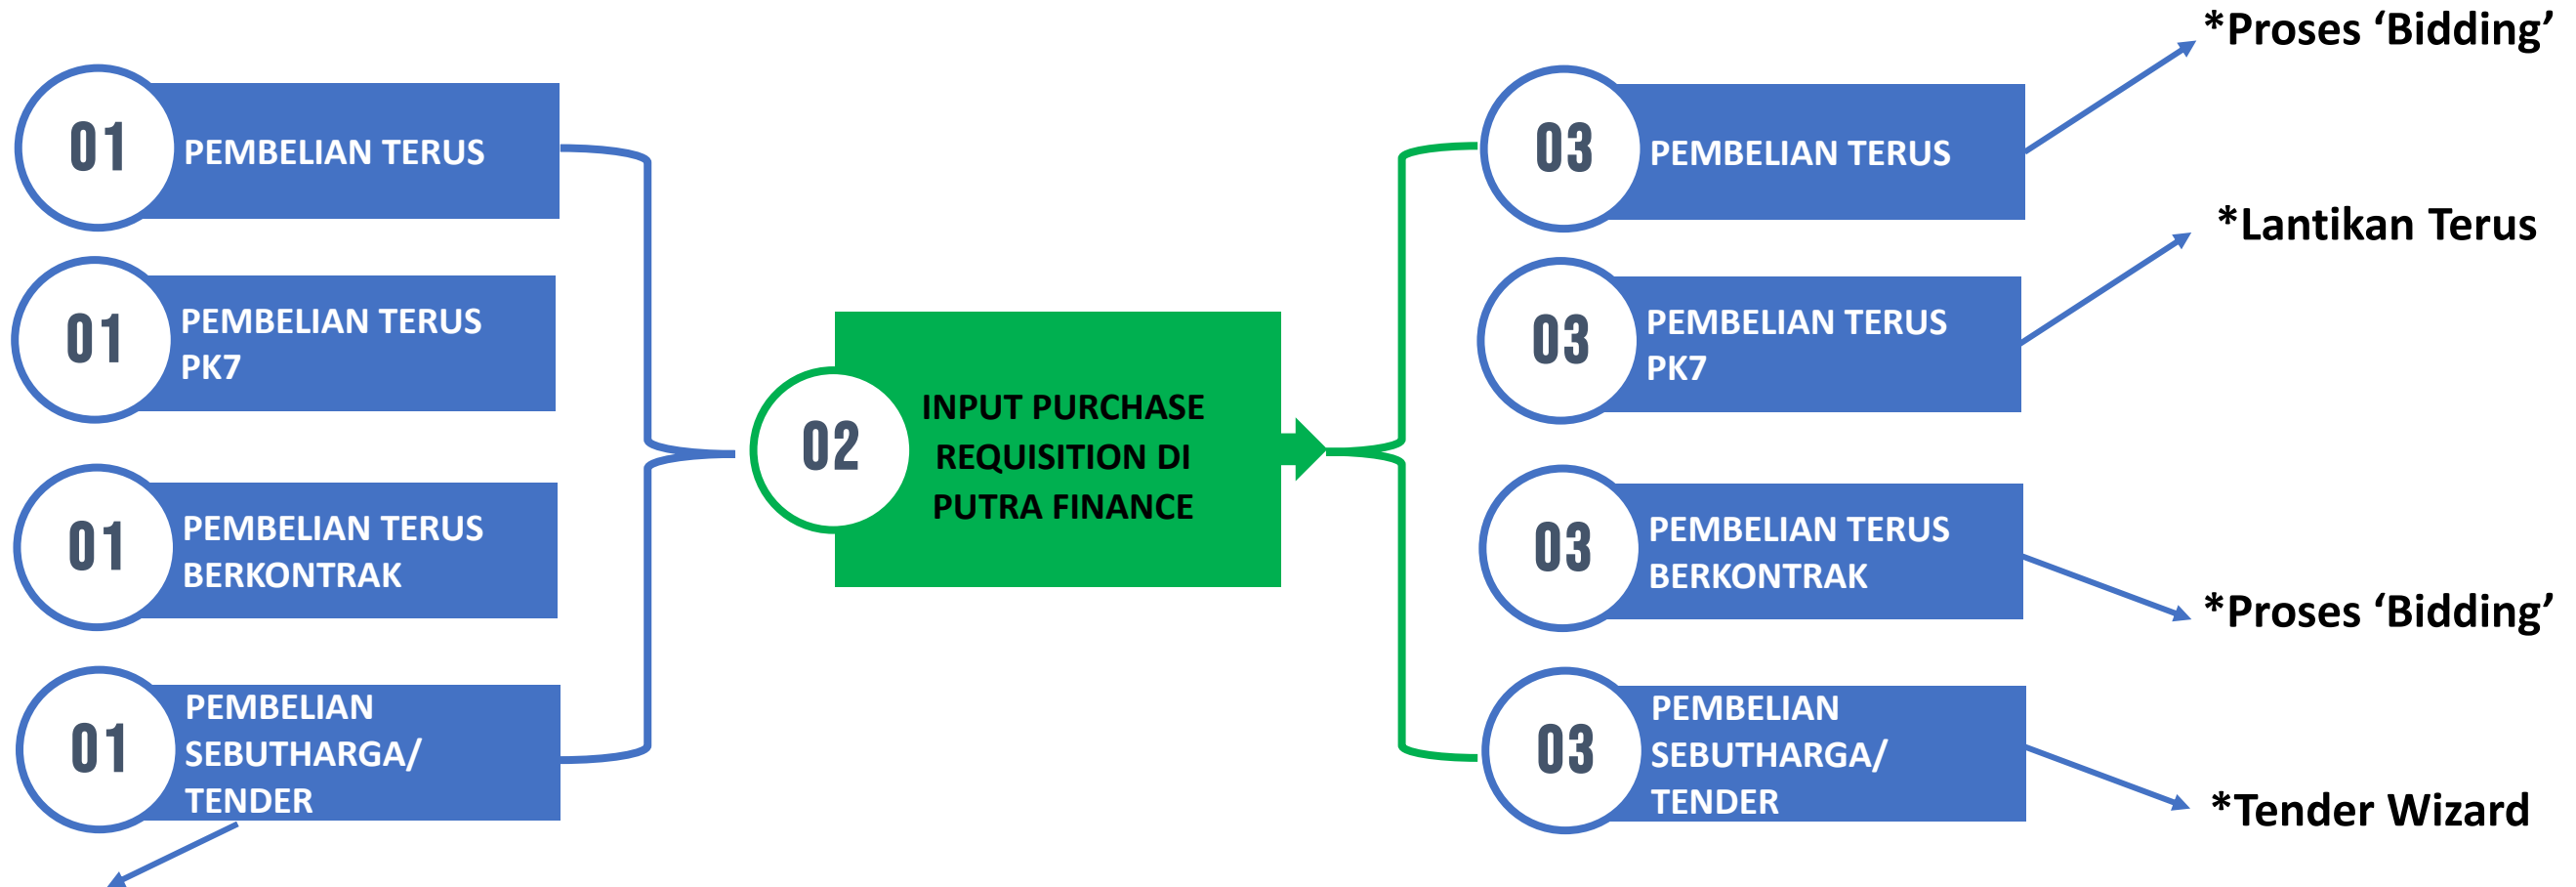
01 PEMBELIAN TERUS

01 PEMBELIAN TERUS PK7

01 PEMBELIAN TERUS BERKONTRAK

01 PEMBELIAN SEBUTHARGA/ TENDER

02 INPUT PURCHASE REQUISITION DI PUTRA FINANCE

03 PEMBELIAN TERUS

03 PEMBELIAN TERUS PK7

03 PEMBELIAN TERUS BERKONTRAK

03 PEMBELIAN SEBUTHARGA/ TENDER

*Proses ‘Bidding’

*Lantikan Terus

*Proses ‘Bidding’

*Tender Wizard